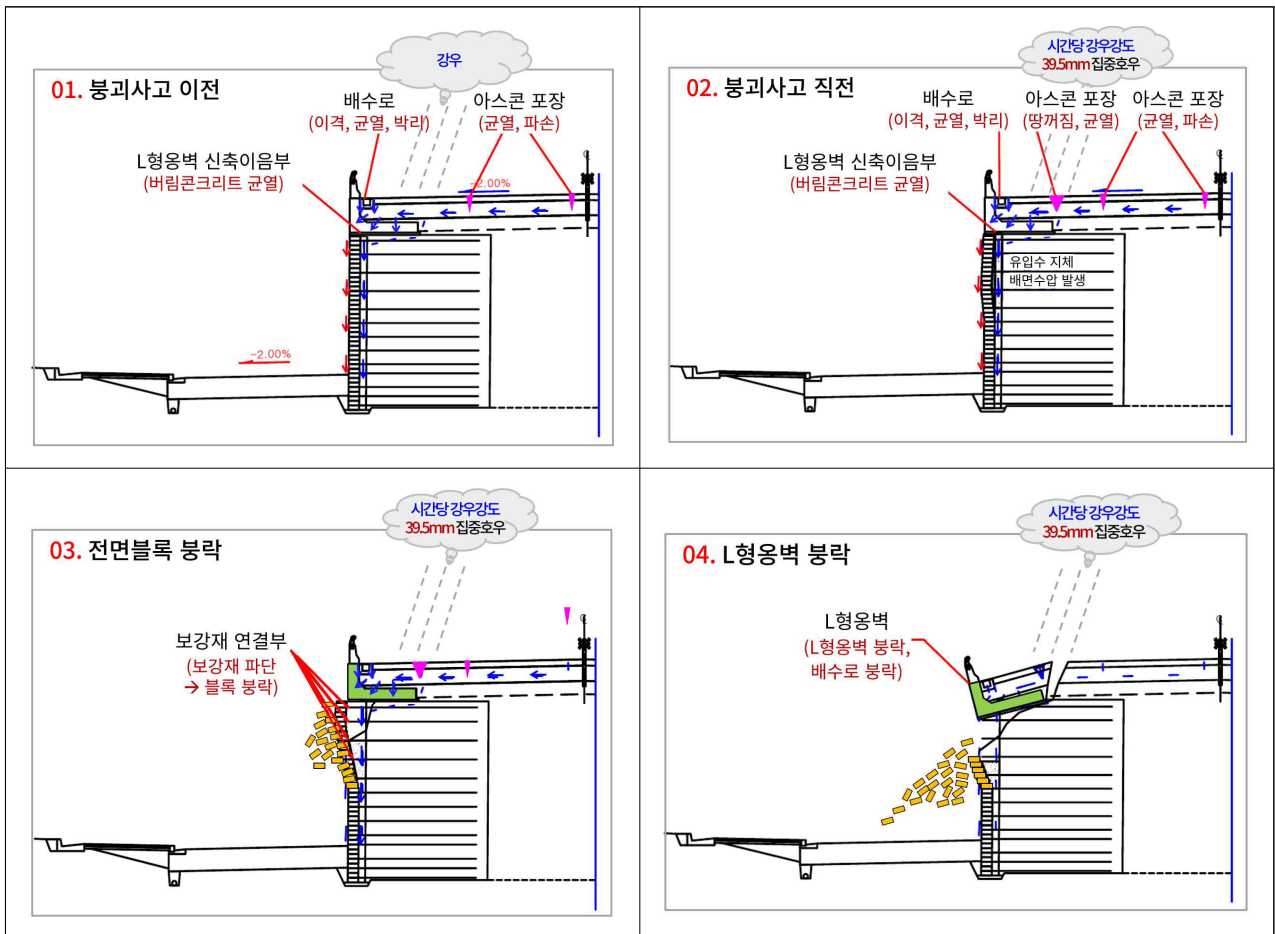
강우

01. 붕괴사고 이전

배수로
(이격, 균열, 박리)

아스콘 포장
(균열, 파손)

L형옹벽 신축이음부
(버림콘크리트 균열)

-2.00%

-2.00%

시간당 강우강도
39.5mm 집중호우

02. 붕괴사고 직전

배수로
(이격, 균열, 박리)

아스콘 포장
(땅꺼짐, 균열)

아스콘 포장
(균열, 파손)

L형옹벽 신축이음부
(버림콘크리트 균열)

유입수 지체
배면수압 발생

시간당 강우강도
39.5mm 집중호우

03. 전면블록 붕락

보강재 연결부
(보강재 파단
→ 블록 붕락)

시간당 강우강도
39.5mm 집중호우

04. L형옹벽 붕락

L형옹벽
(L형옹벽 붕락,
배수로 붕락)